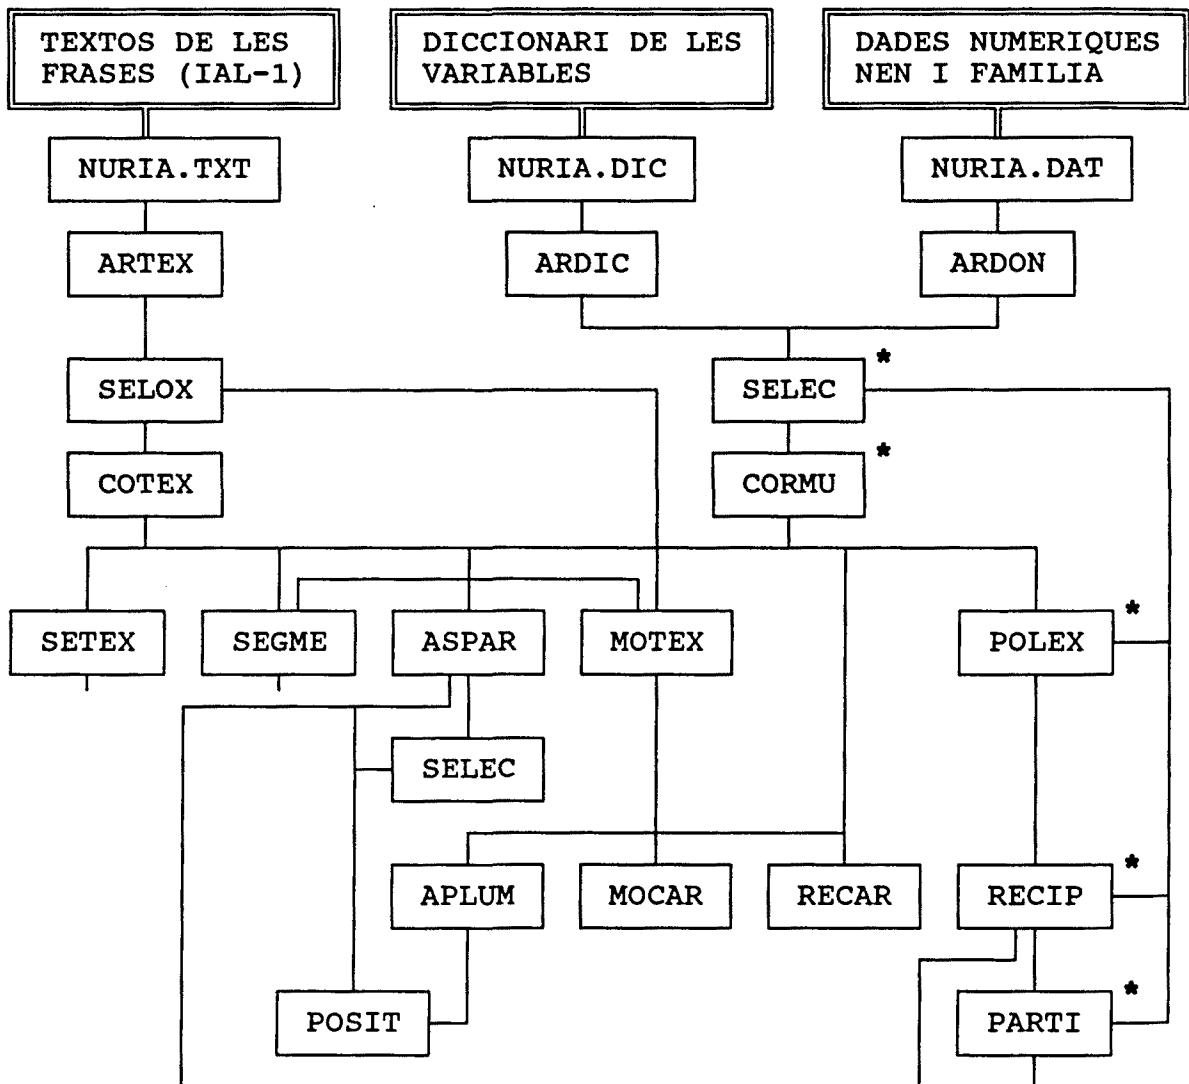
TEXTOS DE LES FRASES (IAL-1)

DICCIONARI DE LES VARIABLES

DADES NUMERIQUES NEN I FAMILIA

NURIA.TXT

NURIA.DIC

NURIA.DAT

ARTEX

ARDIC

ARDON

SELOX

SELEC *

COTEX

CORMU *

SETEX

SEGME

ASPAR

MOTEX

POLEX *

SELEC

APLUM

MOCAR

RECAR

RECIP *

POSIT

PARTI *